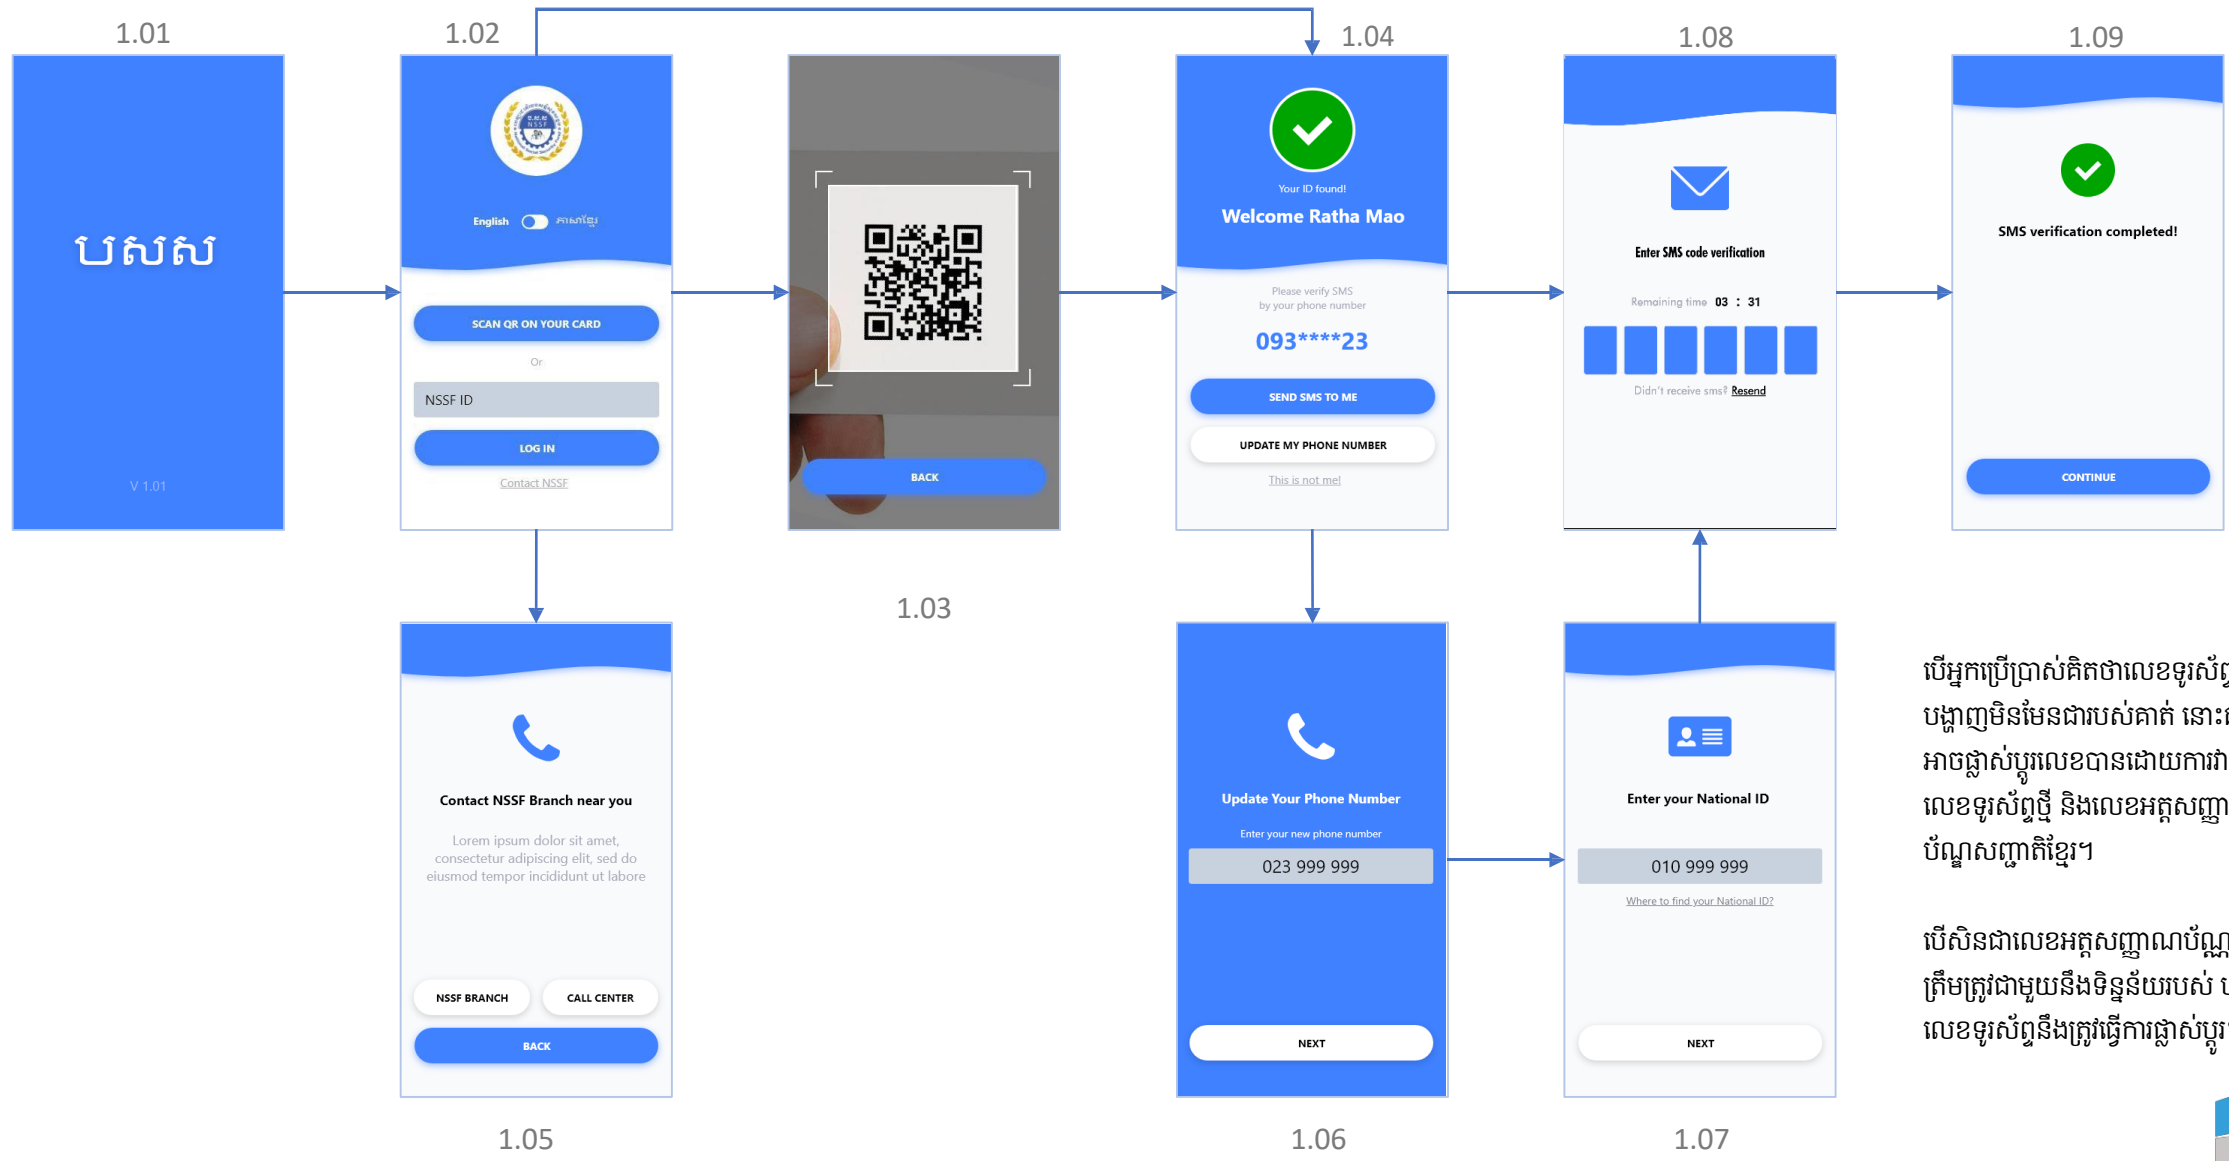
1.01

បសស

V 1.01

1.02

English ភាសាខ្មែរ

SCAN QR ON YOUR CARD

Or

NSSF ID

LOG IN

Contact NSSF

BACK

1.03

1.04

Your ID found!

Welcome Ratha Mao

Please verify SMS by your phone number

093****23

SEND SMS TO ME

UPDATE MY PHONE NUMBER

This is not me!

1.08

Enter SMS code verification

Remaining time 03 : 31

Didn't receive sms? Resend

1.09

SMS verification completed!

CONTINUE

Contact NSSF Branch near you

Lorem ipsum dolor sit amet, consectetur adipiscing elit, sed do eiusmod tempor incididunt ut labore

NSSF BRANCH

CALL CENTER

BACK

1.05

Update Your Phone Number

Enter your new phone number

023 999 999

NEXT

1.06

Enter your National ID

010 999 999

Where to find your National ID?

NEXT

1.07

បើអ្នកប្រើប្រាស់គិតថាលេខទូរស័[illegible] បង្ហាញមិនមែនជារបស់គាត់ នោះ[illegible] អាចផ្លាស់ប្តូរលេខបានដោយការ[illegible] លេខទូរស័ព្ទថ្មី និងលេខអត្តសញ្ញា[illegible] ប័ណ្ណសញ្ជាតិខ្មែរ។

បើសិនជាលេខអត្តសញ្ញាណប័ណ្ណ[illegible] ត្រឹមត្រូវជាមួយនឹងទិន្នន័យរបស់ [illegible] លេខទូរស័ព្ទនឹងត្រូវធ្វើការផ្លាស់ប្តូ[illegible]